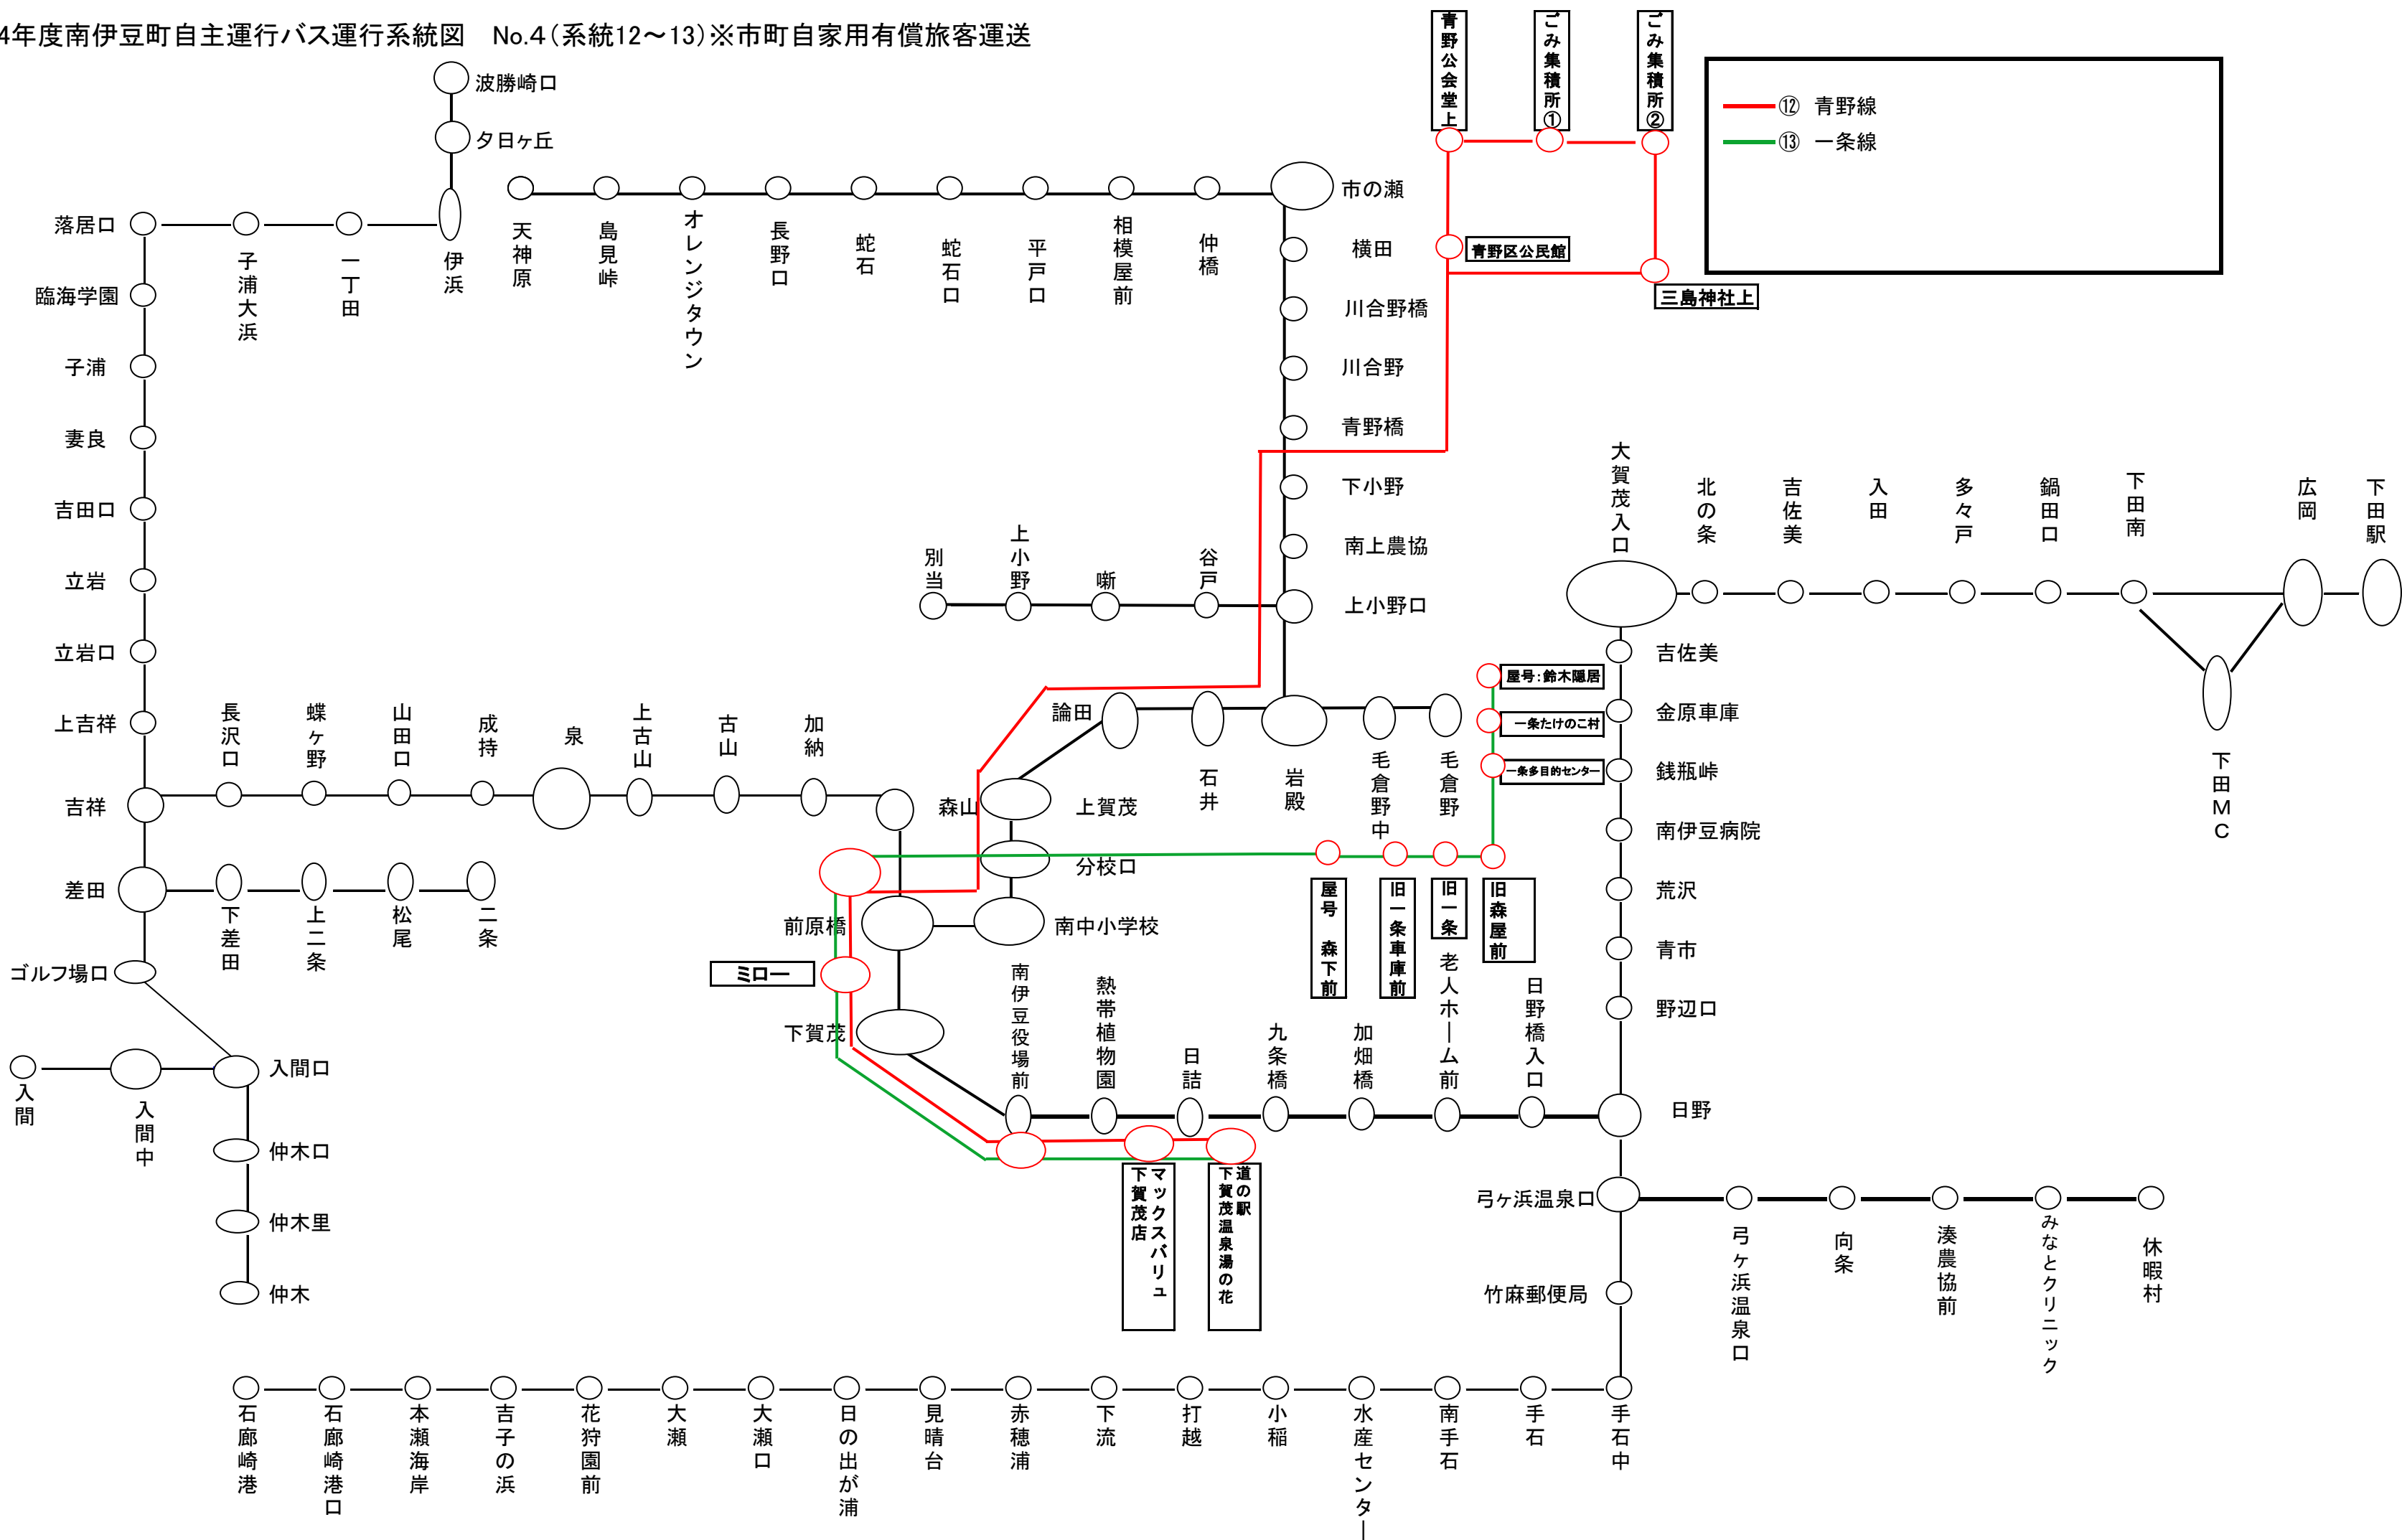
4年度南伊豆町自主運行バス運行系統図　No.4（系統12～13）※市町自家用有償旅客運送

⑫ 青野線
⑬ 一条線

波勝崎口
夕日ヶ丘
落居口
子浦大浜
一丁田
伊浜
天神原
島見峠
オレンジタウン
長野口
蛇石
蛇石口
平戸口
相模屋前
仲橋
市の瀬
青野公会堂上
ごみ集積所①
ごみ集積所②
横田
青野区公民館
三島神社上
川合野橋
川合野
青野橋
下小野
南上農協
上小野口
別当
上小野
嘶
谷戸
臨海学園
子浦
妻良
吉田口
立岩
立岩口
上吉祥
吉祥
長沢口
蝶ヶ野
山田口
成持
泉
上古山
古山
加納
論田
石井
岩殿
毛倉野中
毛倉野
森山
上賀茂
分校口
南中小学校
前原橋
ミロー
下賀茂
屋号:鈴木隠居
一条たけのこ村
一条多目的センター
屋号 森下前
旧一条車庫前
旧一条
旧森屋前
老人ホーム前
日野橋入口
大賀茂入口
北の条
吉佐美
入田
多々戸
鍋田口
下田南
広岡
下田駅
下田MC
吉佐美
金原車庫
銭瓶峠
南伊豆病院
荒沢
青市
野辺口
日野
差田
下差田
上二条
松尾
二条
ゴルフ場口
入間
入間中
入間口
仲木口
仲木里
仲木
南伊豆役場前
熱帯植物園
日詰
九条橋
加畑橋
マックスバリュ下賀茂店
道の駅下賀茂温泉湯の花
弓ヶ浜温泉口
弓ヶ浜温泉口
向条
湊農協前
みなとクリニック
休暇村
竹麻郵便局
石廊崎港
石廊崎港口
本瀬海岸
吉子の浜
花狩園前
大瀬
大瀬口
日の出が浦
見晴台
赤穂浦
下流
打越
小稲
水産センター
南手石
手石
手石中